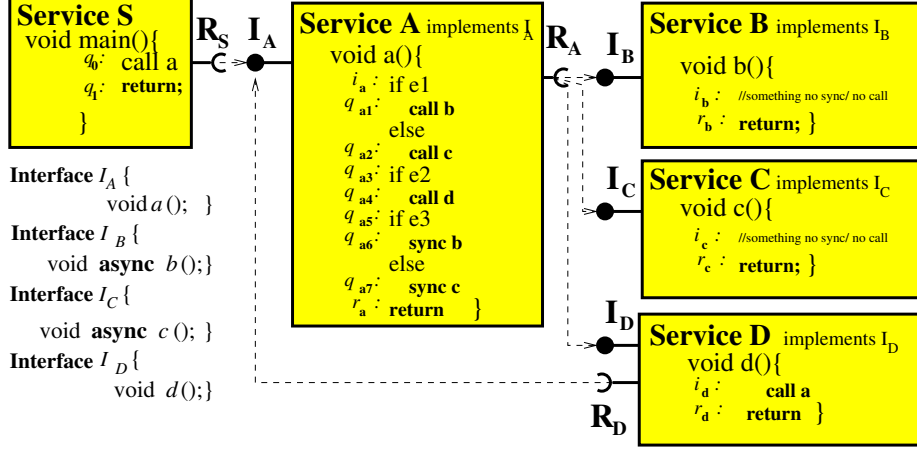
**Service S**
void main(){
$q_0$: call a
$q_1$: **return;**
}

$\mathbf{R_S}$ $\mathbf{I_A}$

**Service A** implements $I_A$
void a(){
$i_a$: if e1
$q_{a1}$: **call b**
else
$q_{a2}$: **call c**
$q_{a3}$: if e2
$q_{a4}$: **call d**
$q_{a5}$: if e3
$q_{a6}$: **sync b**
else
$q_{a7}$: **sync c**
$r_a$: **return** }

$\mathbf{R_A}$ $\mathbf{I_B}$

**Service B** implements $I_B$
void b(){
$i_b$: //something no sync/ no call
$r_b$: **return;** }

$\mathbf{I_C}$

**Service C** implements $I_C$
void c(){
$i_c$: //something no sync/ no call
$r_c$: **return;** }

$\mathbf{I_D}$

**Service D** implements $I_D$
void d(){
$i_d$: **call a**
$r_d$: **return** }

$\mathbf{R_D}$

**Interface** $I_A$ {
void $a$(); }
**Interface** $I_B$ {
void **async** $b$();}
**Interface** $I_C$ {
void **async** $c$(); }
**Interface** $I_D$ {
void $d$();}